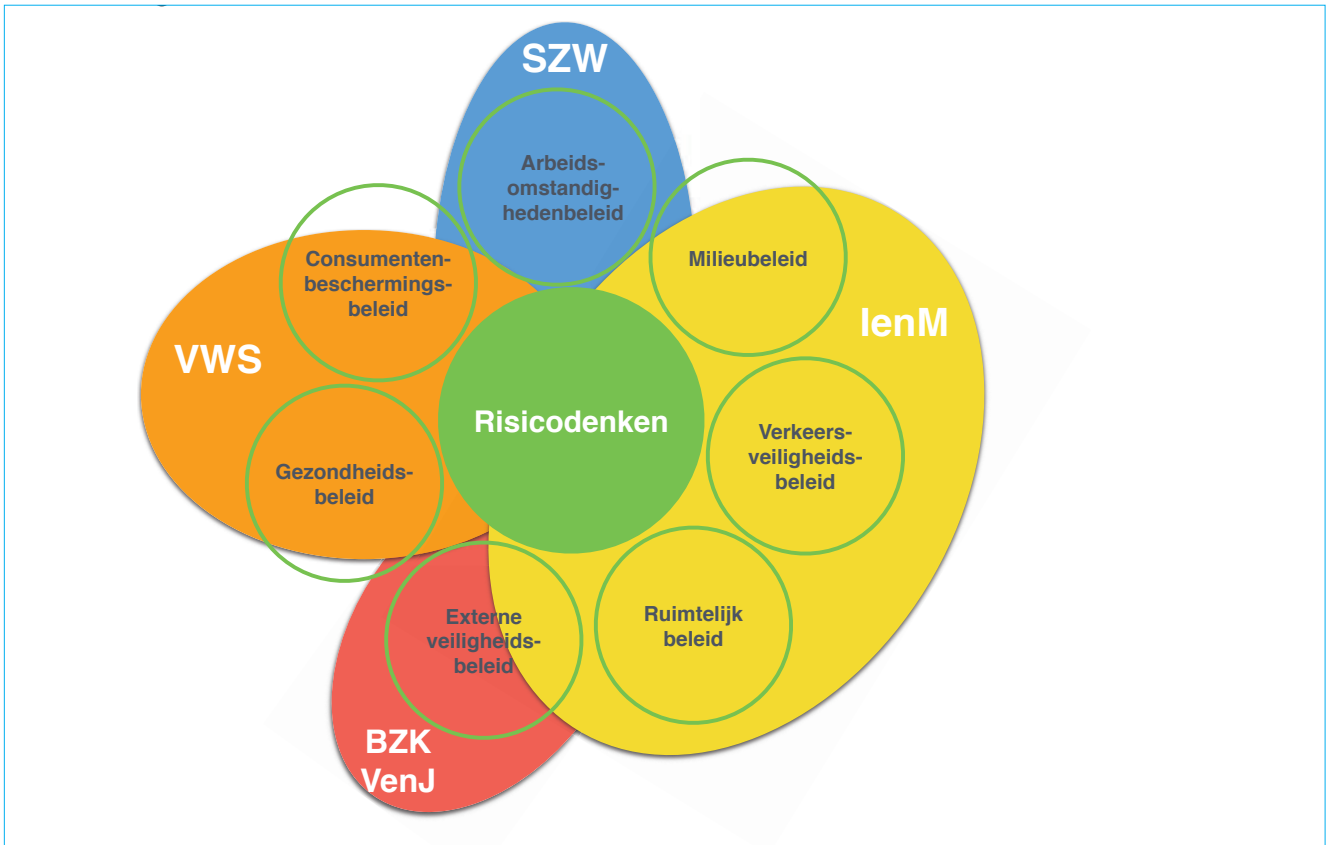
SZW

Arbeidsomstandighedenbeleid

Consumentenbeschermingsbeleid

Milieubeleid

IenM

VWS

Risicodenken

Verkeersveiligheidsbeleid

Gezondheidsbeleid

Externe veiligheidsbeleid

Ruimtelijk beleid

BZK
VenJ